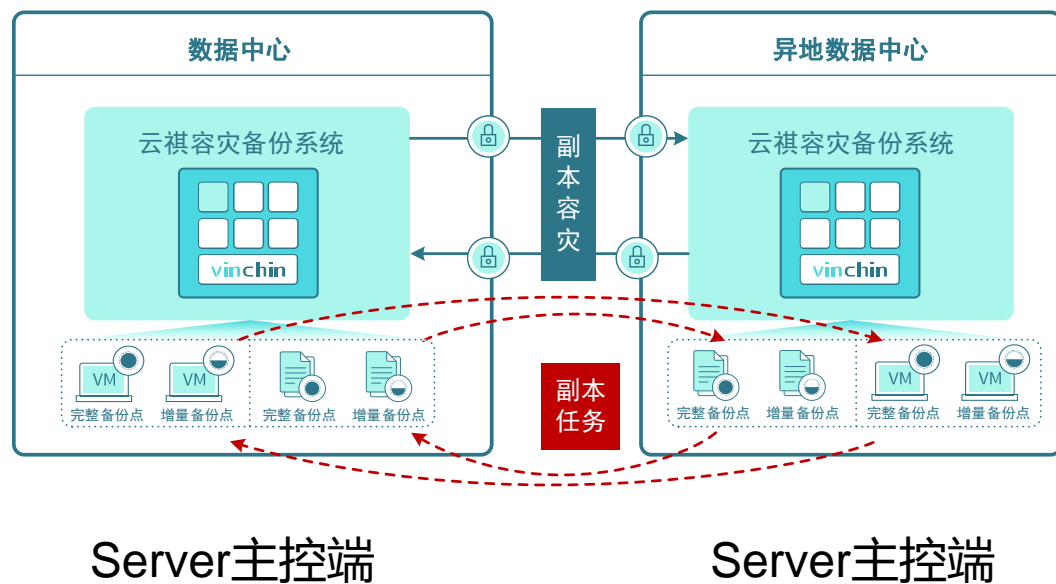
数据中心

云祺容灾备份系统

vinchin

VM
完整备份点

VM
增量备份点

完整备份点

增量备份点

副本容灾

副本任务

异地数据中心

云祺容灾备份系统

vinchin

完整备份点

增量备份点

VM
完整备份点

VM
增量备份点

Server主控端

Server主控端